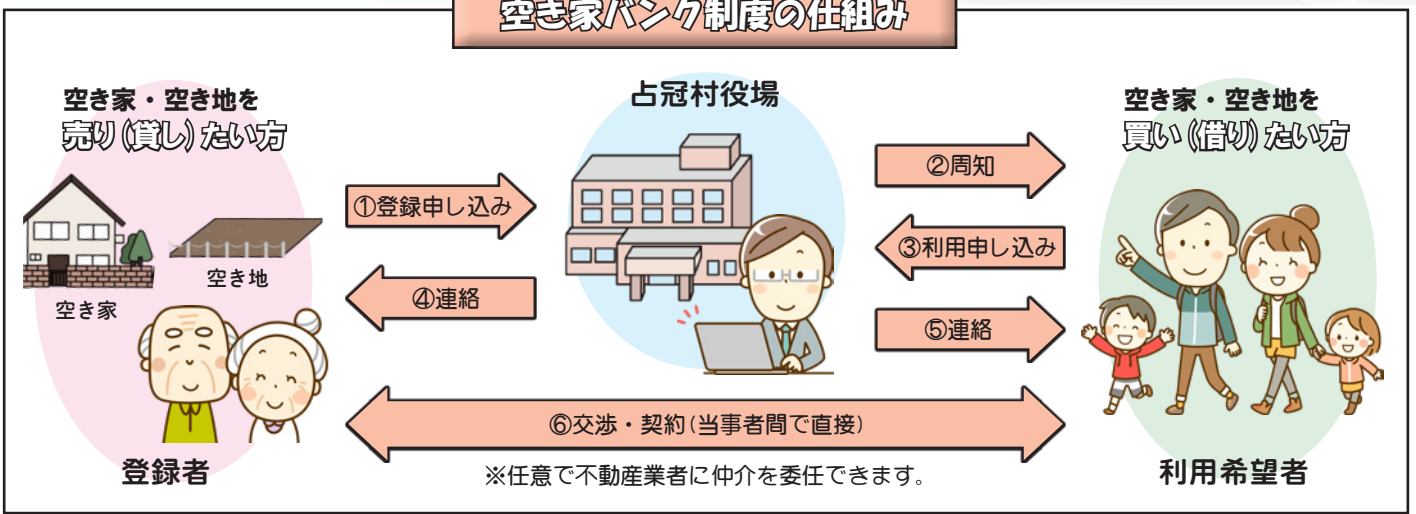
空き家バンク制度の仕組み

空き家・空き地を
売り（貸し）たい方

空き家
空き地

登録者

①登録申し込み

④連絡

占冠村役場

②周知

③利用申し込み

⑤連絡

空き家・空き地を
買い（借り）たい方

利用希望者

⑥交渉・契約（当事者間で直接）

※任意で不動産業者に仲介を委任できます。